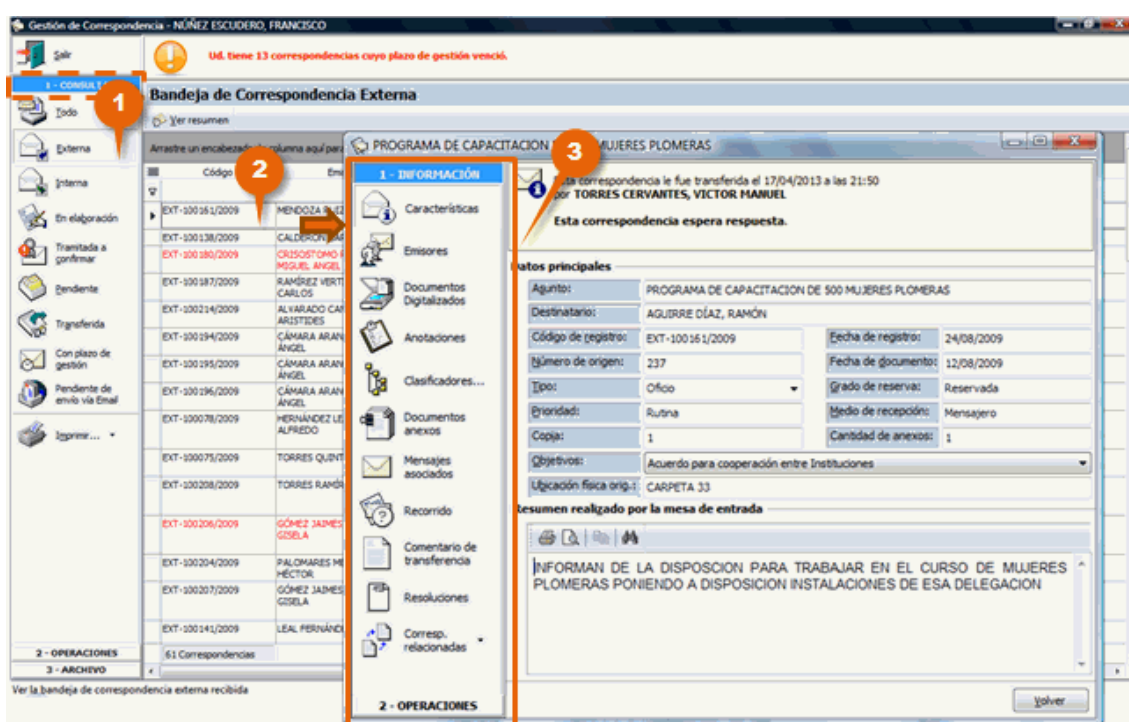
Gestión de Correspondencia - NÚÑEZ ESCUDERO, FRANCISCO

Salir

1 - CONSULT

Todo

Externa

Interna

En elaboración

Tramitada a confirmar

Pendiente

Transferida

Con plazo de gestión

Pendiente de envío vía Email

Imprimir...

2 - OPERACIONES

3 - ARCHIVO

Ud. tiene 13 correspondencias cuyo plazo de gestión venció.

Bandeja de Correspondencia Externa

Ver resumen

Arrastre un encabezado de columna aquí para

| Código | Emi |
|---|---|
| EXT-100161/2009 | MENDOZA R |
| EXT-100138/2009 | CALDERÓN |
| EXT-100180/2009 | CRISOSTOMO MIGUEL ÁNGEL |
| EXT-100187/2009 | RAMÍREZ VERT CARLOS |
| EXT-100214/2009 | ALVARADO CAN ARISTIDES |
| EXT-100194/2009 | CÁMARA ARAN ÁNGEL |
| EXT-100195/2009 | CÁMARA ARAN ÁNGEL |
| EXT-100196/2009 | CÁMARA ARAN ÁNGEL |
| EXT-100078/2009 | HERNÁNDEZ LE ALFREDO |
| EXT-100075/2009 | TORRES QUINT |
| EXT-100208/2009 | TORRES RAMÍR |
| EXT-100206/2009 | GÓMEZ JAIMES GISELA |
| EXT-100204/2009 | PALOMARES M HÉCTOR |
| EXT-100207/2009 | GÓMEZ JAIMES GISELA |
| EXT-100141/2009 | LEAL FERNÁND |

61 Correspondencias

Ver la bandeja de correspondencia externa recibida

1

2

3

PROGRAMA DE CAPACITACION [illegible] MUJERES PLOMERAS

1 - INFORMACIÓN

Características

Emisores

Documentos Digitalizados

Anotaciones

Clasificadores...

Documentos anexos

Mensajes asociados

Recorrido

Comentario de transferencia

Resoluciones

Corresp. relacionadas

2 - OPERACIONES

Esta correspondencia le fue transferida el 17/04/2013 a las 21:50 por TORRES CERVANTES, VICTOR MANUEL

Esta correspondencia espera respuesta.

Datos principales

Asunto: PROGRAMA DE CAPACITACION DE 500 MUJERES PLOMERAS

Destinatario: AGUIRRE DÍAZ, RAMÓN

Código de registro: EXT-100161/2009

Fecha de registro: 24/08/2009

Número de origen: 237

Fecha de documento: 12/08/2009

Tipo: Oficio

Grado de reserva: Reservada

Prioridad: Rutina

Medio de recepción: Mensajero

Copia: 1

Cantidad de anexos: 1

Objetivos: Acuerdo para cooperación entre Instituciones

Ubicación física orig.: CARPETA 33

Resumen realizado por la mesa de entrada

INFORMAN DE LA DISPOSCION PARA TRABAJAR EN EL CURSO DE MUJERES PLOMERAS PONIENDO A DISPOSICION INSTALACIONES DE ESA DELEGACION

Volver